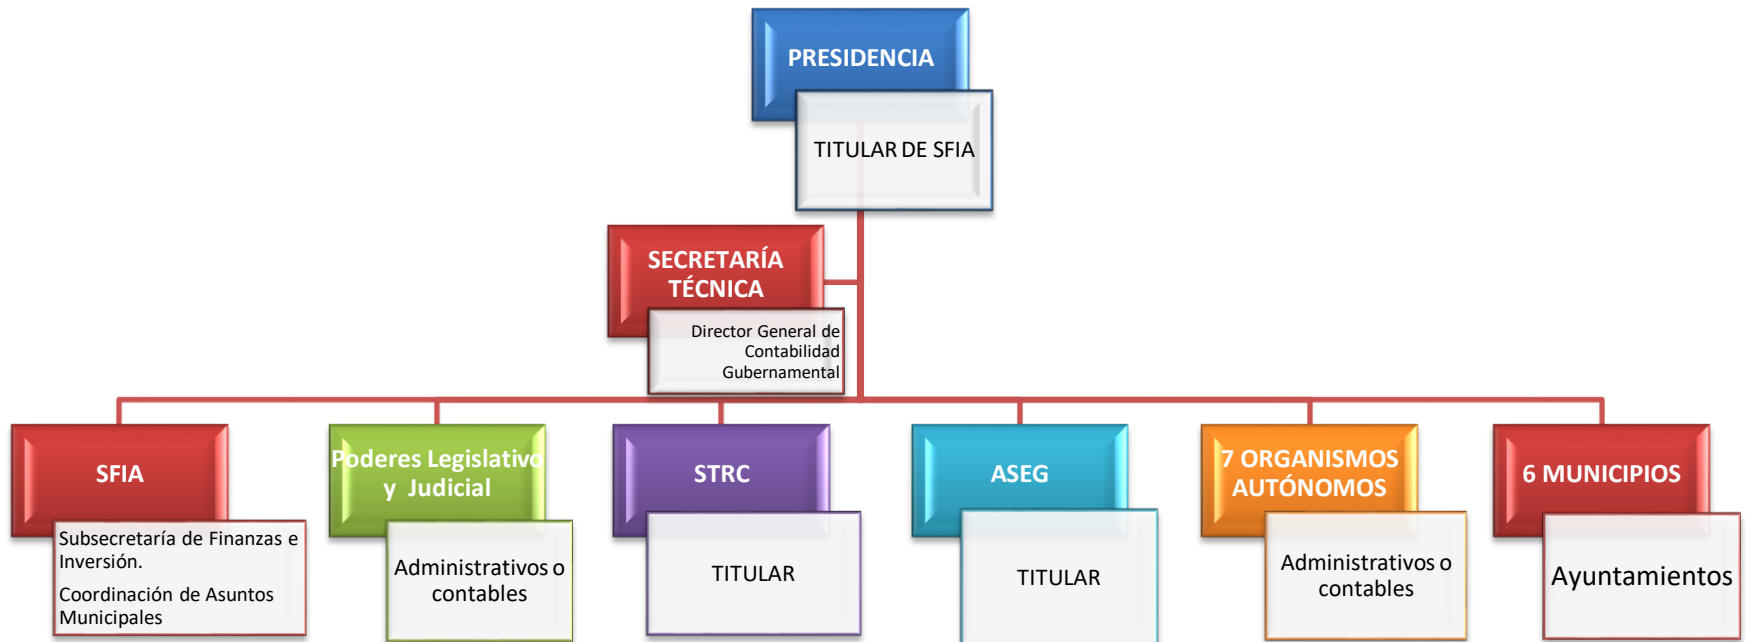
PRESIDENCIA

TITULAR DE SFIA

SECRETARÍA TÉCNICA

Director General de Contabilidad Gubernamental

SFIA

Subsecretaría de Finanzas e Inversión.

Coordinación de Asuntos Municipales

Poderes Legislativo y Judicial

Administrativos o contables

STRC

TITULAR

ASEG

TITULAR

7 ORGANISMOS AUTÓNOMOS

Administrativos o contables

6 MUNICIPIOS

Ayuntamientos